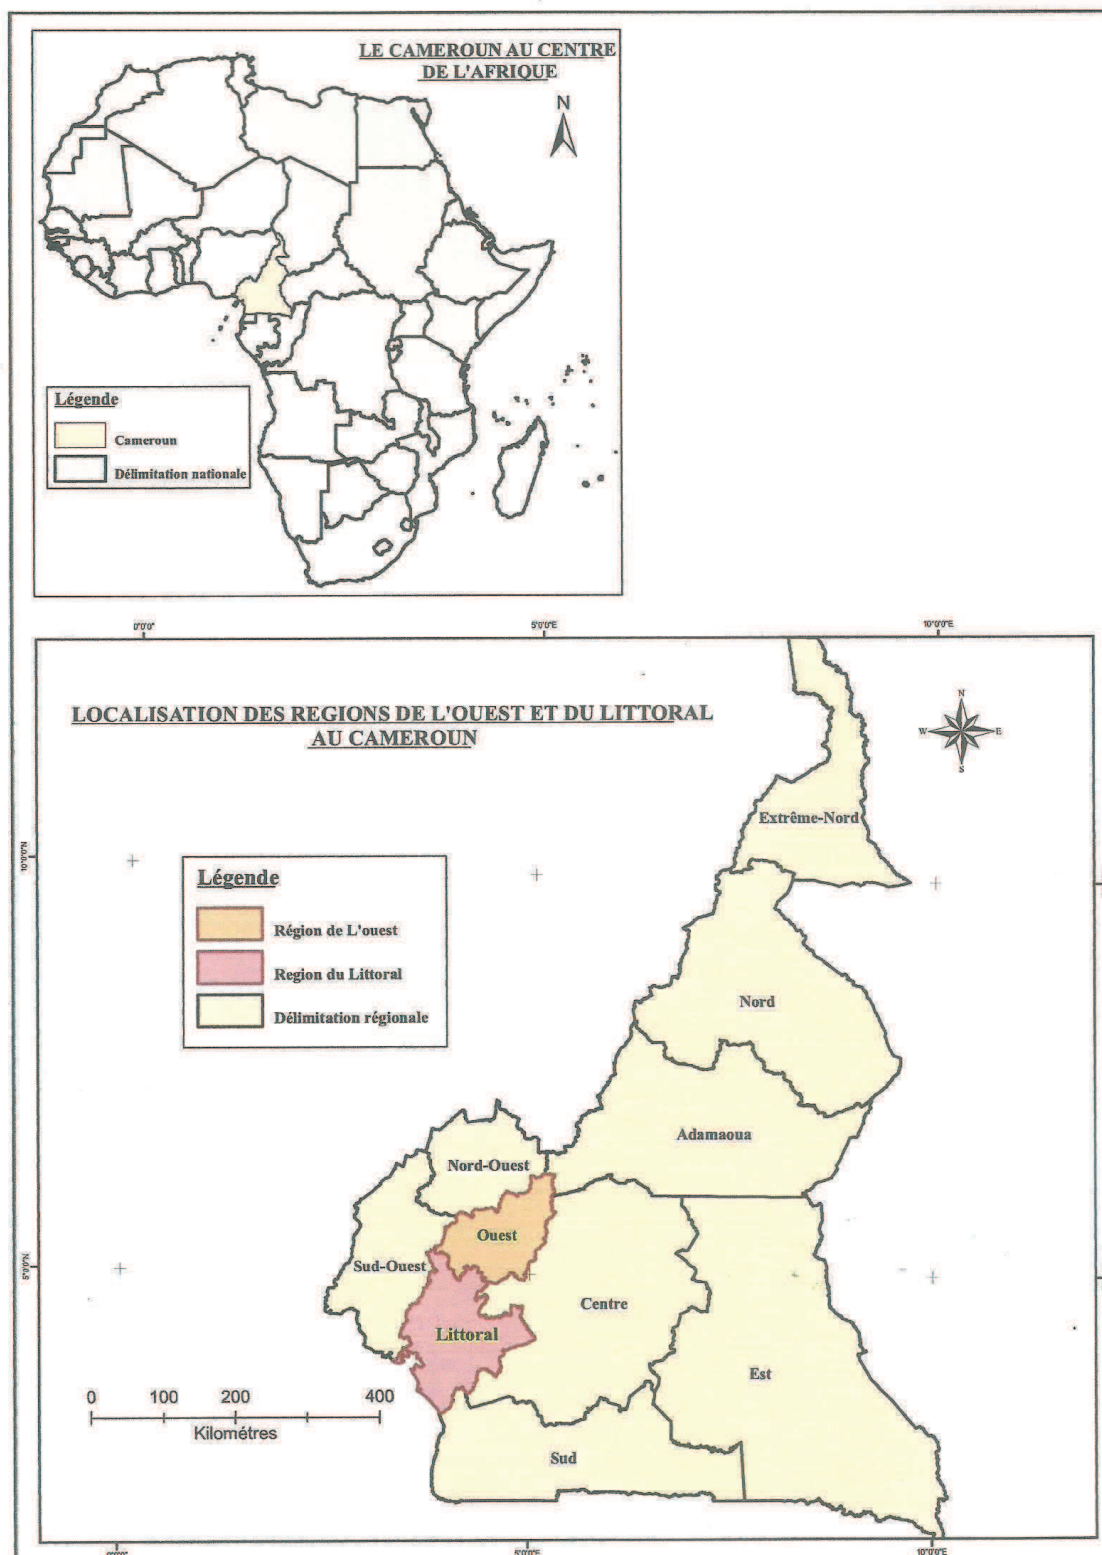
LE CAMEROUN AU CENTRE DE L'AFRIQUE

N

Légende
Cameroun
Délimitation nationale

0°0'0"
5°0'0"E
10°0'0"E

LOCALISATION DES REGIONS DE L'OUEST ET DU LITTORAL AU CAMEROUN

N
W
E
S

10°0'0"N

Légende
Région de L'ouest
Region du Littoral
Délimitation régionale

Extrême-Nord
Nord
Adamaoua
Nord-Ouest
Ouest
Sud-Ouest
Centre
Littoral
Est
Sud

5°0'0"N

0 100 200 400
Kilométres

0°0'0"
5°0'0"E
10°0'0"E